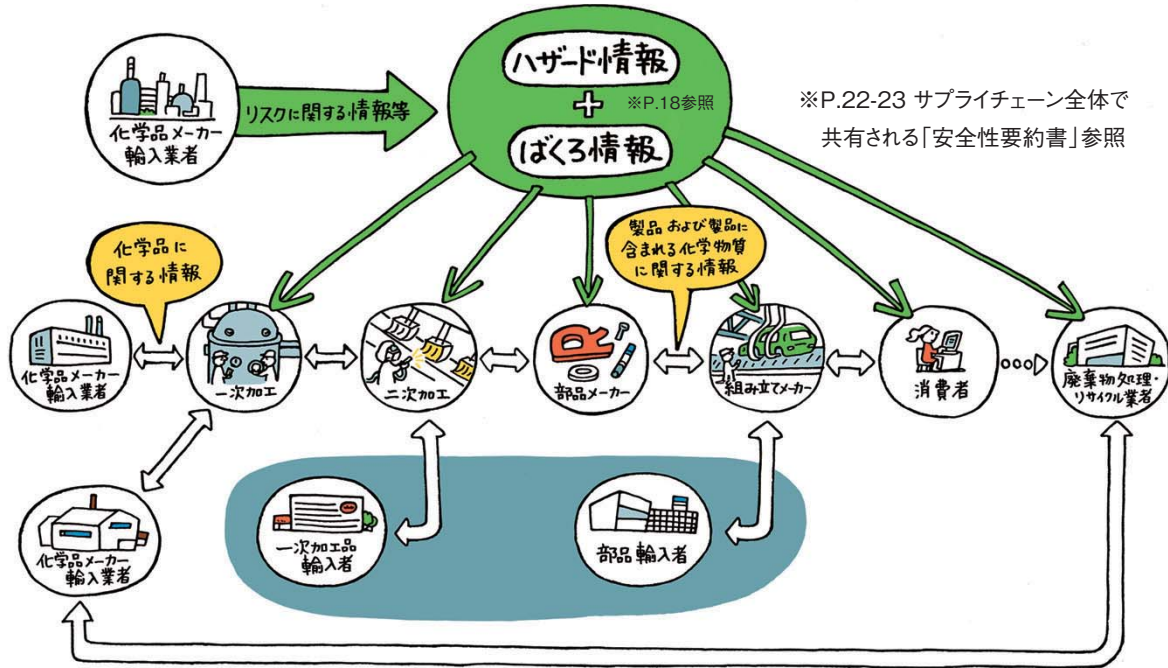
化学品メーカー
輸入業者

リスクに関する情報等

ハザード情報
+
ばくろ情報

※P.18参照

※P.22-23 サプライチェーン全体で共有される「安全性要約書」参照

化学品に関する情報

製品および製品に含まれる化学物質に関する情報

化学品メーカー
輸入業者

一次加工

二次加工

部品メーカー

組み立てメーカー

消費者

廃棄物処理・リサイクル業者

化学品メーカー
輸入業者

一次加工品
輸入者

部品輸入者